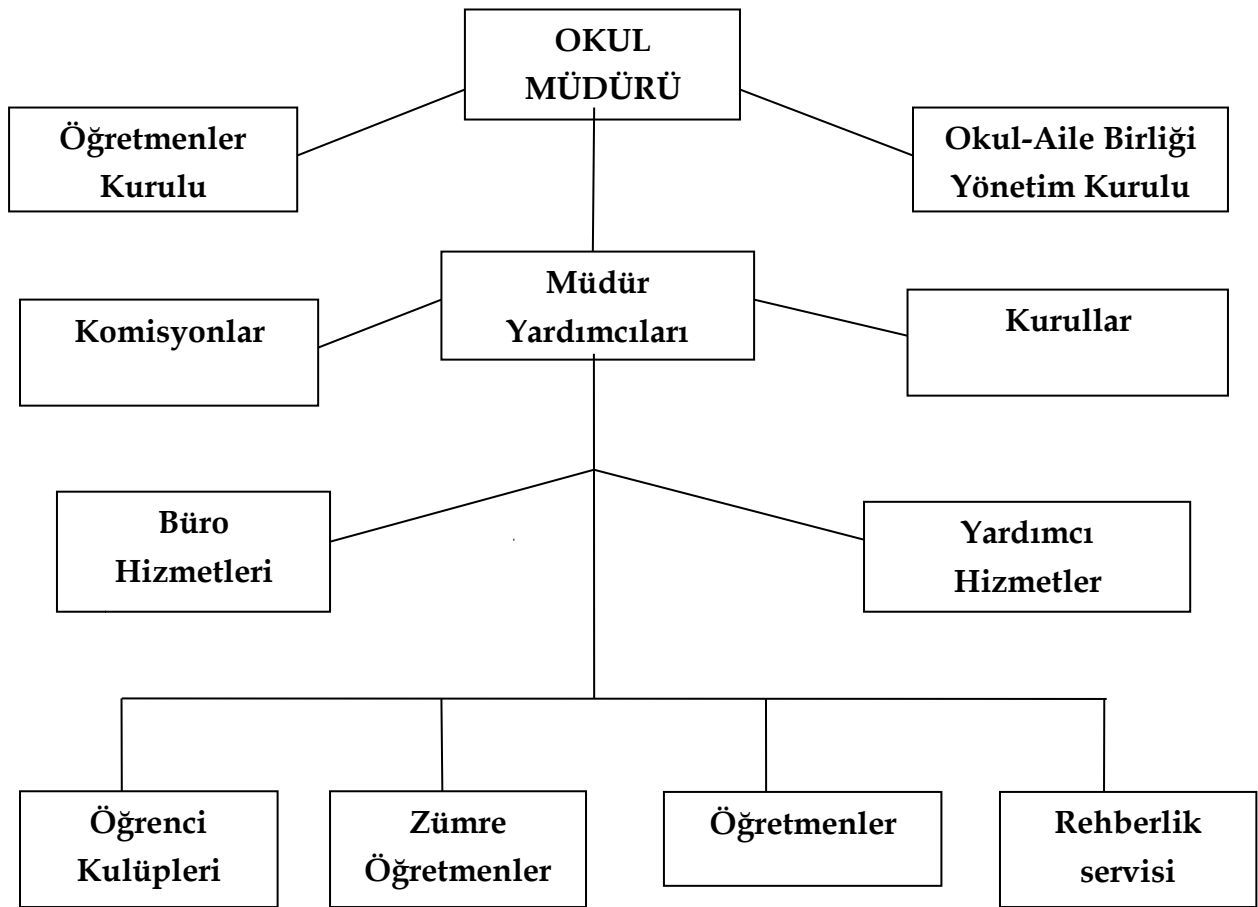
OKUL MÜDÜRÜ

Öğretmenler Kurulu

Okul-Aile Birliği Yönetim Kurulu

Müdür Yardımcıları

Komisyonlar

Kurullar

Büro Hizmetleri

Yardımcı Hizmetler

Öğrenci Kulüpleri

Zümre Öğretmenler

Öğretmenler

Rehberlik servisi